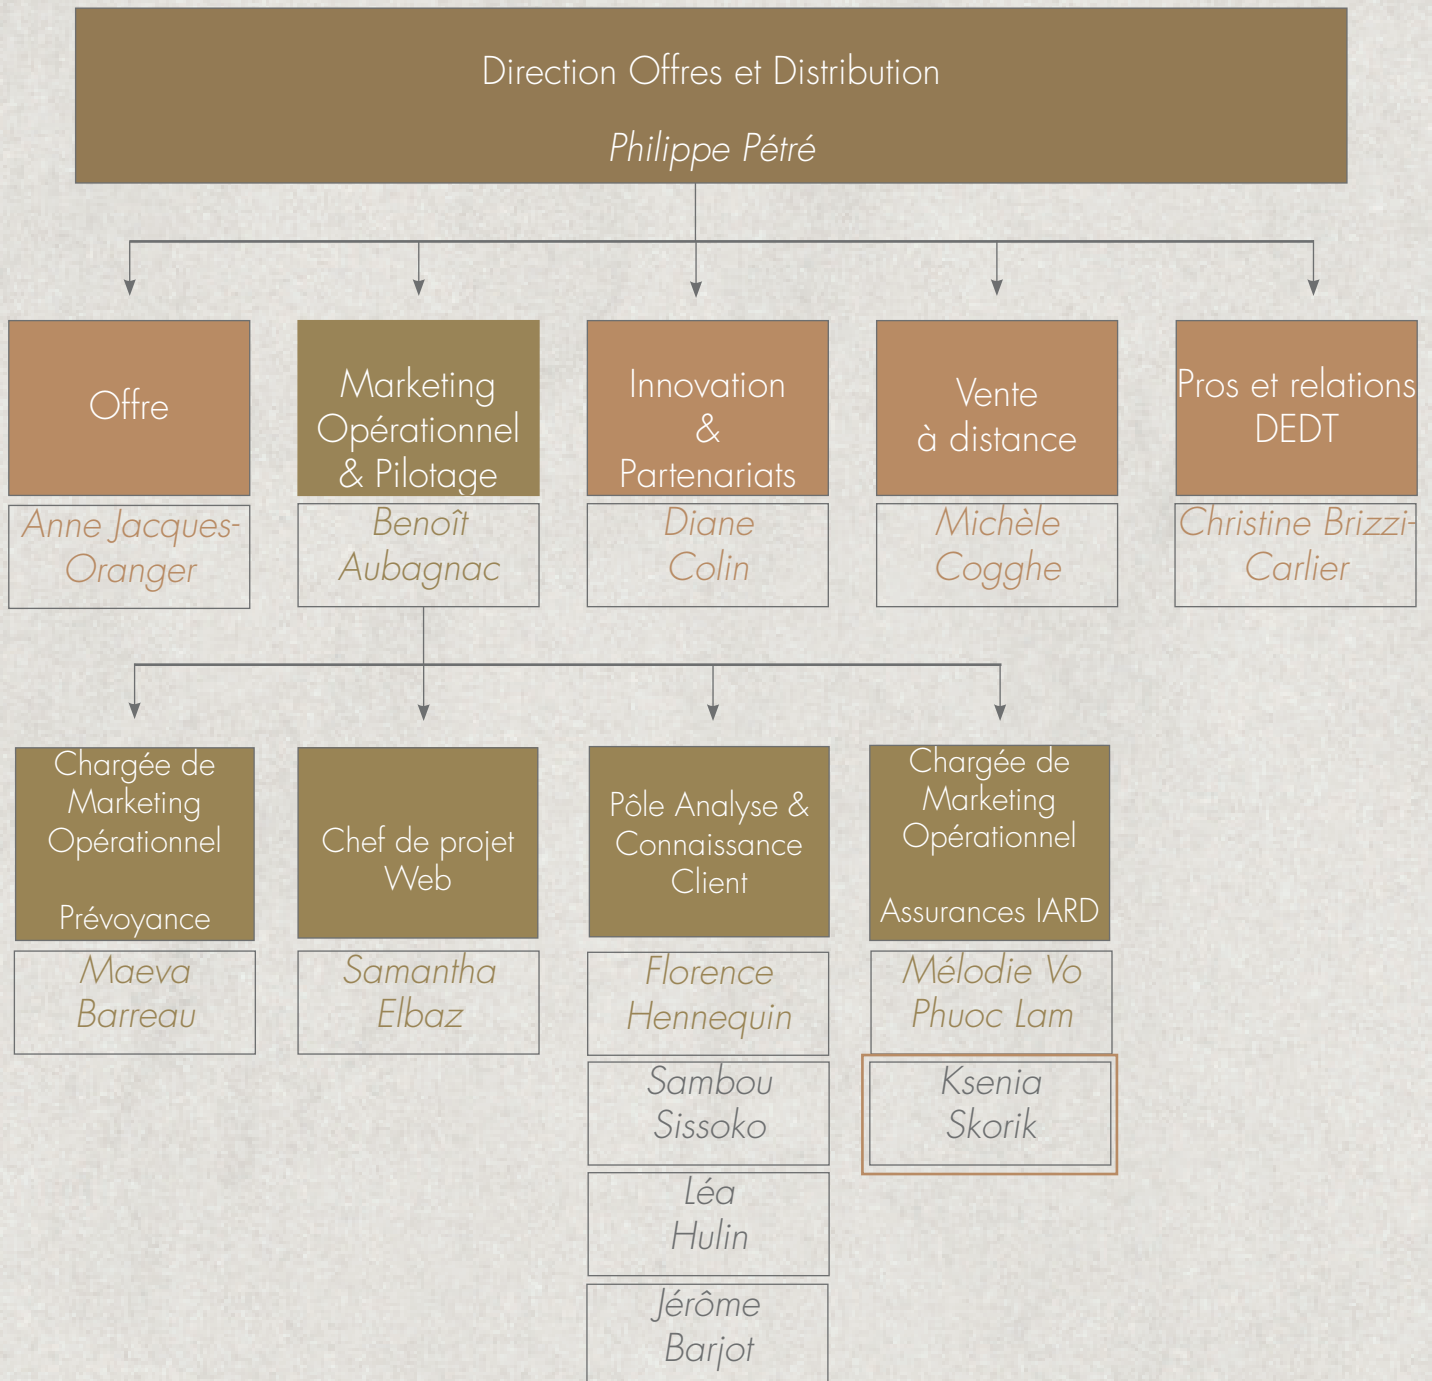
Direction Offres et Distribution

Philippe Pétré

Offre

Anne Jacques-Oranger

Marketing Opérationnel & Pilotage

Benoît Aubagnac

Innovation & Partenariats

Diane Colin

Vente à distance

Michèle Cogghe

Pros et relations DEDT

Christine Brizzi-Carlier

Chargée de Marketing Opérationnel

Prévoyance

Maeva Barreau

Chef de projet Web

Samantha Elbaz

Pôle Analyse & Connaissance Client

Florence Hennequin

Sambou Sissoko

Léa Hulin

Jérôme Barjot

Chargée de Marketing Opérationnel

Assurances IARD

Mélodie Vo Phuoc Lam

Ksenia Skorik